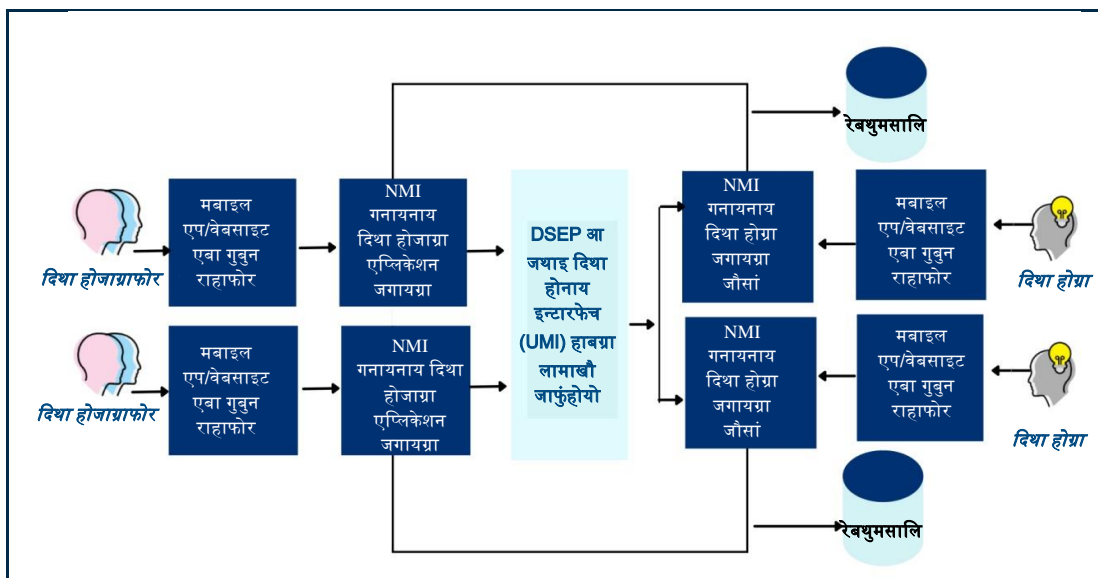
रेबथुमसालि

दिथा होजाग्राफोर

मबाइल एप/वेबसाइट एबा गुबुन राहाफोर

NMI गनायनाय दिथा होजाग्रा एप्लिकेशन जगायग्रा

DSEP आ जथाइ दिथा होनाय इन्टारफेच (UMI) हाबग्रा लामाखौ जाफुंहोयो

NMI गनायनाय दिथा होग्रा जगायग्रा जौसां

मबाइल एप/वेबसाइट एबा गुबुन राहाफोर

दिथा होग्रा

दिथा होजाग्राफोर

मबाइल एप/वेबसाइट एबा गुबुन राहाफोर

NMI गनायनाय दिथा होजाग्रा एप्लिकेशन जगायग्रा

NMI गनायनाय दिथा होग्रा जगायग्रा जौसां

मबाइल एप/वेबसाइट एबा गुबुन राहाफोर

दिथा होग्रा

रेबथुमसालि